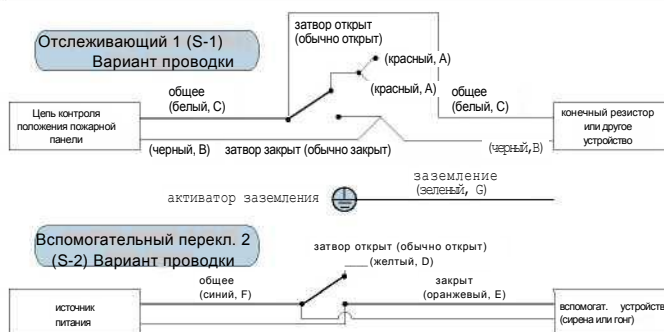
Отслеживающий 1 (S-1)
Вариант проводки

затвор открыт
(обычно открыт)

(красный, A)

(красный, A)

общее
(белый, C)

общее
(белый, C)

Цепь контроля положения пожарной панели

конечный резистор или другое устройство

(черный, B)

затвор закрыт (обычно закрыт)

(черный, B)

заземление
(зеленый, G)

активатор заземления

Вспомогательный перекл. 2
(S-2) Вариант проводки

затвор открыт (обычно открыт)

(желтый, D)

общее
(синий, F)

закрыт
(оранжевый, E)

источник питания

вспомогат. устройство
(сирена или гонг)